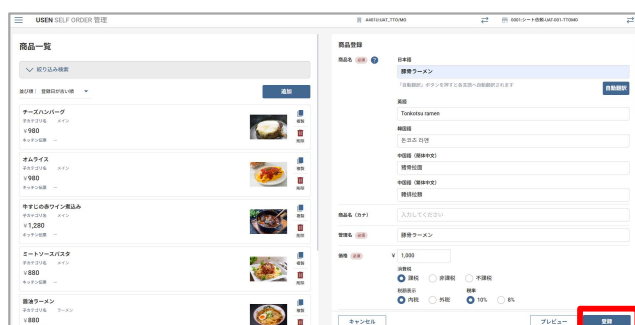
USEN SELF ORDER 管理

44010:UAT_TTO/MO

0001:シート合同-UAT-001-770680

商品一覧

絞り込み検索

並び順：登録日が古い順

追加

チーズハンバーグ
子カテゴリ名　メイン
￥980
キッチン伝票　—

複製
削除

オムライス
子カテゴリ名　メイン
￥980
キッチン伝票　—

複製
削除

牛すじの赤ワイン煮込み
子カテゴリ名　メイン
￥1,280
キッチン伝票　—

複製
削除

ミートソースパスタ
子カテゴリ名　メイン
￥880
キッチン伝票　—

複製
削除

醤油ラーメン
子カテゴリ名　ラーメン
￥880

複製
削除

商品登録

商品名 必須

日本語
豚骨ラーメン
「自動翻訳」ボタンを押すと各言語へ自動翻訳されます
自動翻訳

英語
Tonkotsu ramen

韓国語
돈코츠 라멘

中国語（簡体中文）
猪骨拉面

中国語（繁体中文）
豬骨拉麵

商品名（カナ）
入力してください

管理名 必須
豚骨ラーメン

価格 必須
￥ 1,000

消費税
課税　非課税　不課税

税額表示
内税　外税

税率
10%　8%

キャンセル

プレビュー

登録